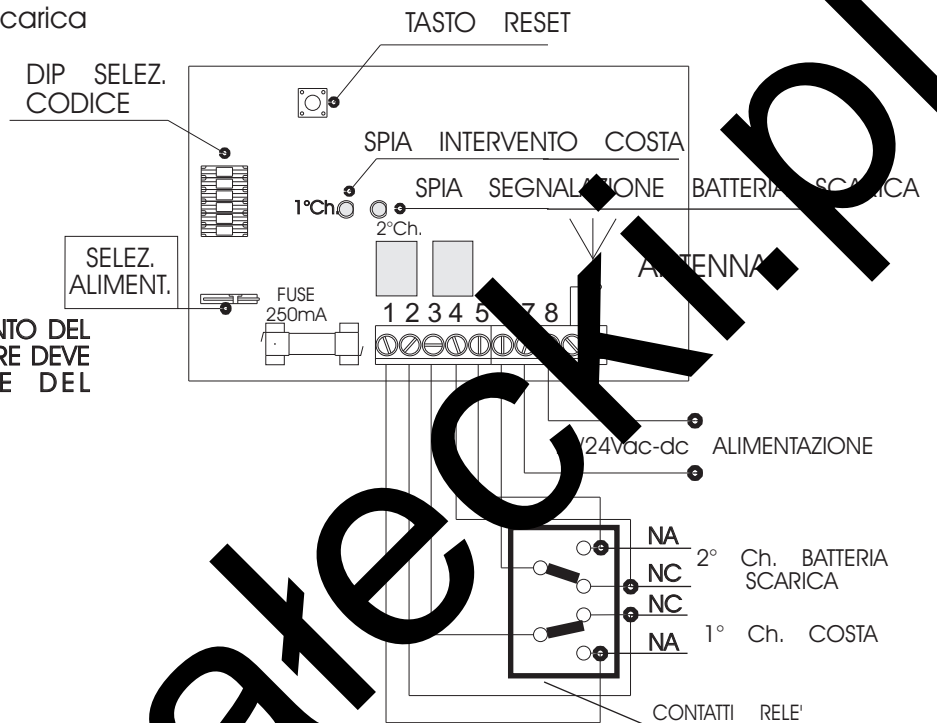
carica

TASTO RESET

DIP SELEZ. CODICE

SPIA INTERVENTO COSTA

1°Ch

SPIA SEGNALAZIONE BATTERIA SCARICA

2°Ch.

SELEZ. ALIMENT.

ANTENNA

FUSE 250mA

1 2 3 4 5 6 7 8

NTO DEL RE DEVE E DEL

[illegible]/24vac-dc ALIMENTAZIONE

NA

2° Ch. BATTERIA SCARICA

NC

NC

1° Ch. COSTA

NA

CONTATTI RELE'

ateckl.pl